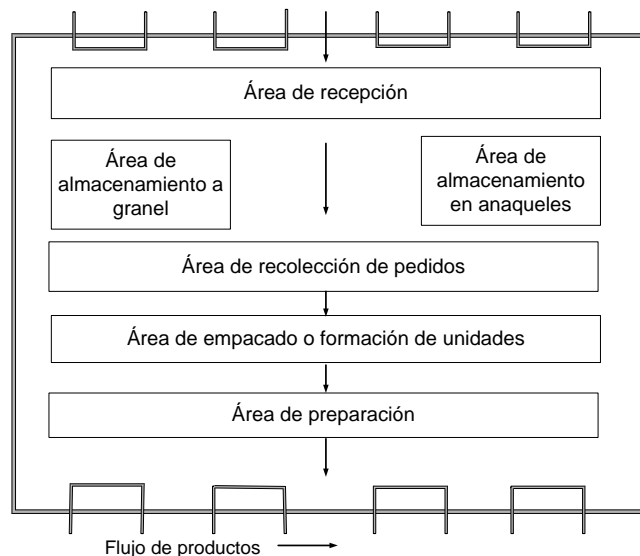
Área de recepción

Área de almacenamiento a granel

Área de almacenamiento en anaqueles

Área de recolección de pedidos

Área de empacado o formación de unidades

Área de preparación

Flujo de productos